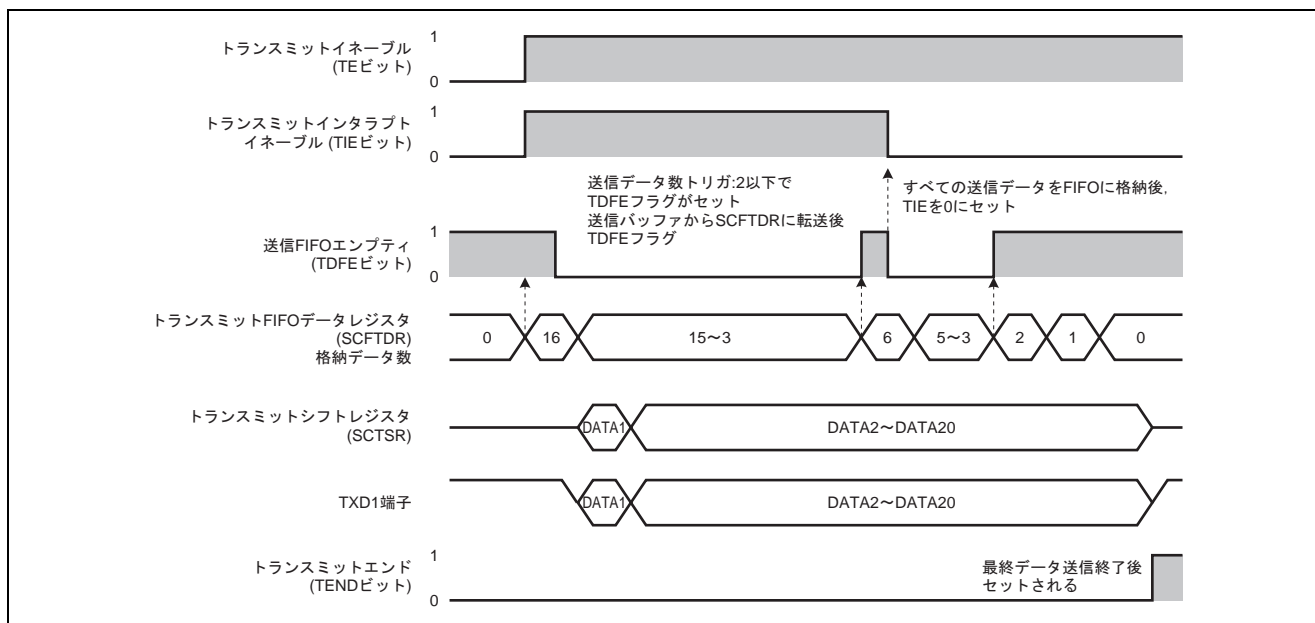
トランスミットイネーブル
(TEビット)
1
0

トランスミットインタラプト
イネーブル (TIEビット)
1
0

送信データ数トリガ:2以下で
TDFEフラグがセット
送信バッファからSCFTDRに転送後
TDFEフラグ

すべての送信データをFIFOに格納後,
TIEを0にセット

送信FIFOエンプティ
(TDFEビット)
1
0

トランスミットFIFOデータレジスタ
(SCFTDR)
格納データ数
0
16
15〜3
6
5〜3
2
1
0

トランスミットシフトレジスタ
(SCTSR)
DATA1
DATA2〜DATA20

TXD1端子
DATA1
DATA2〜DATA20

トランスミットエンド
(TENDビット)
1
0
最終データ送信終了後
セットされる